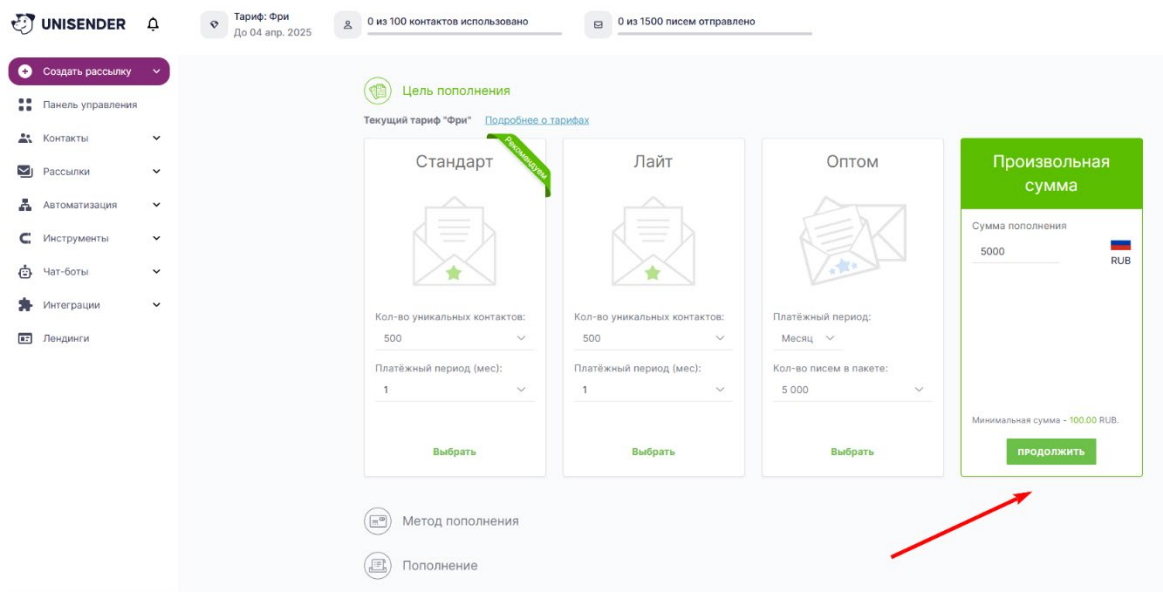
UNISENDER

Тариф: Фри
До 04 апр. 2025

0 из 100 контактов использовано

0 из 1500 писем отправлено

Создать рассылку
Панель управления
Контакты
Рассылки
Автоматизация
Инструменты
Чат-боты
Интеграции
Лендинги

Цель пополнения

Текущий тариф "Фри" Подробнее о тарифах

Стандарт
Рекомендуем
Кол-во уникальных контактов:
500
Платёжный период (мес):
1
Выбрать

Лайт
Кол-во уникальных контактов:
500
Платёжный период (мес):
1
Выбрать

Оптом
Платёжный период:
Месяц
Кол-во писем в пакете:
5 000
Выбрать

Произвольная сумма
Сумма пополнения
5000
RUB
Минимальная сумма - 100.00 RUB.
ПРОДОЛЖИТЬ

Метод пополнения

Пополнение